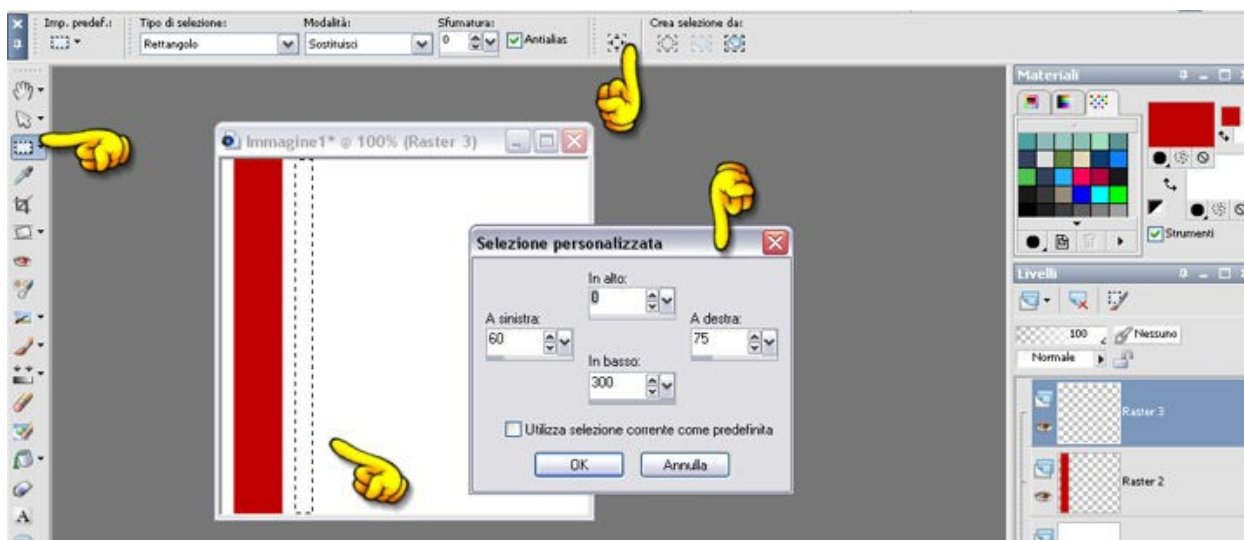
Imp. predef.:
Tipo di selezione:
Rettangolo
Modalità:
Sostituisci
Sfumatura:
0
Antialias
Crea selezione da:

Materiali

Strumenti

Livelli

100
Nessuno
Normale

Raster 3
Raster 2

Immagine1* @ 100% (Raster 3)

Selezione personalizzata
In alto:
0
A sinistra:
60
A destra:
75
In basso:
300
Utilizza selezione corrente come predefinita
OK
Annulla